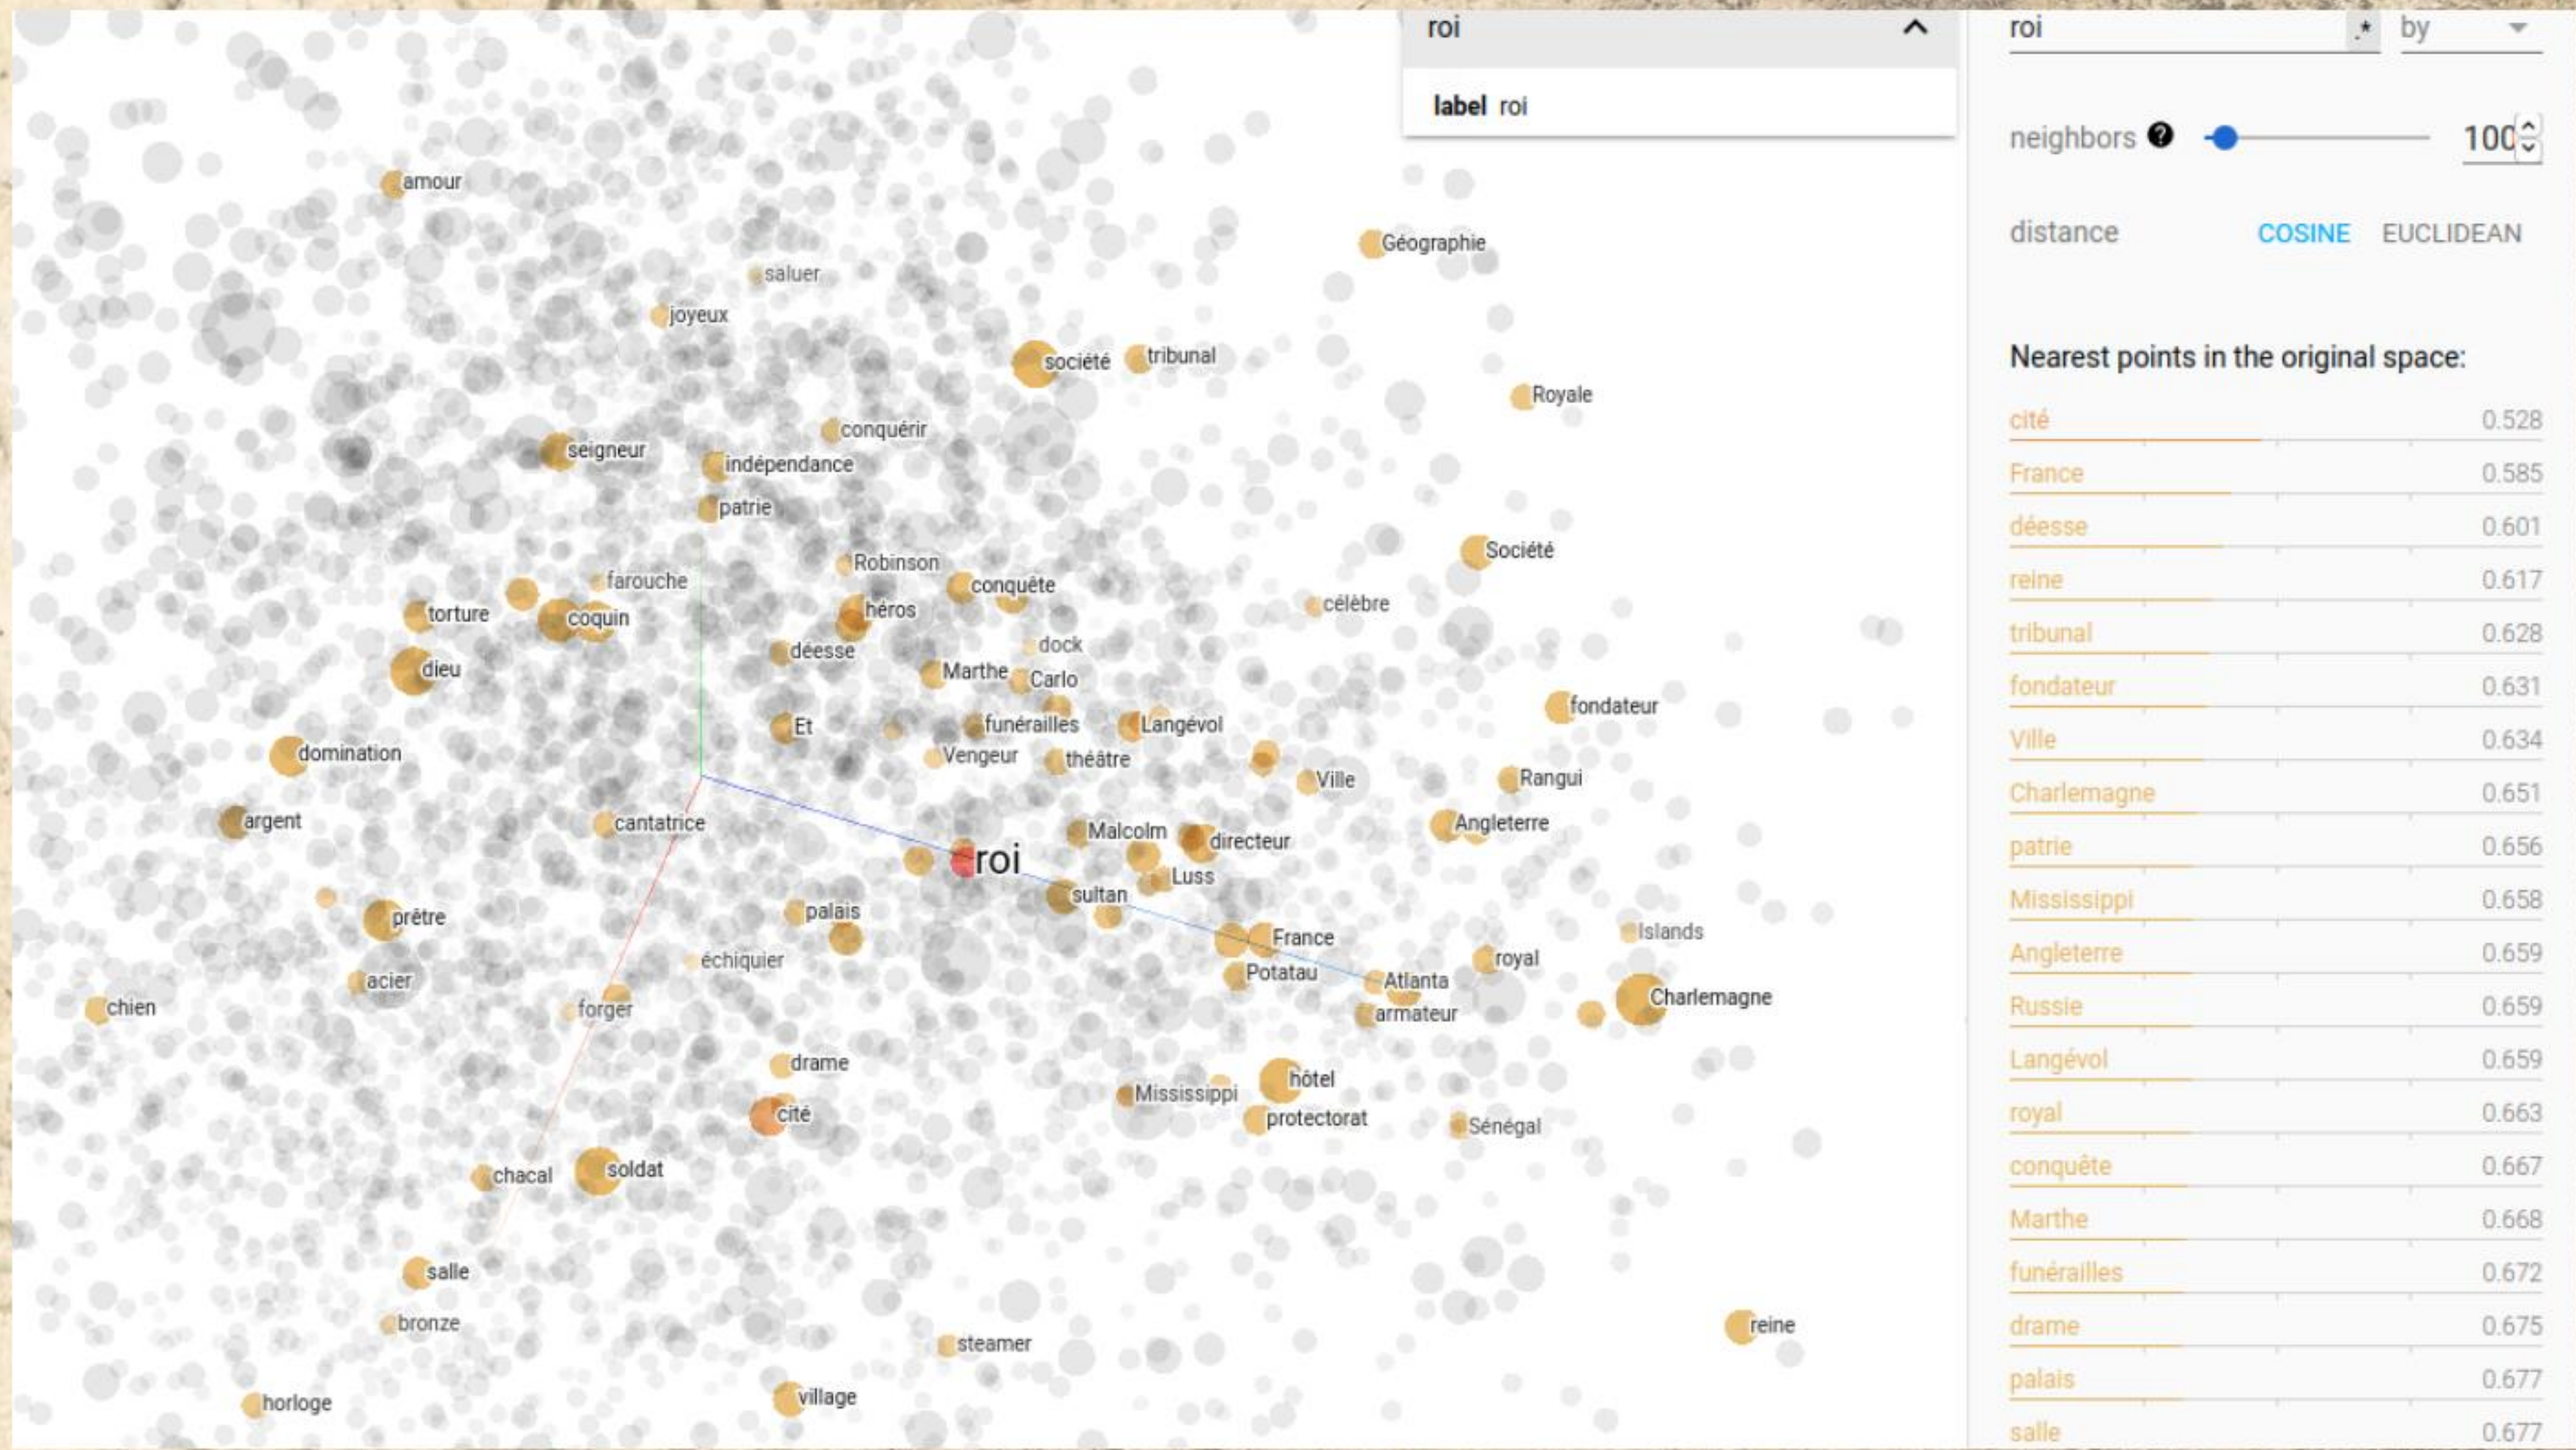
roi

label roi

amour
saluer
joyeux
Géographie
société
tribunal
Royale
conquérir
seigneur
indépendance
patrie
Société
Robinson
farouche
conquête
célèbre
torture
coquin
héros
dock
dieu
déesse
Marthe
Carlo
fondateur
Et
funérailles
Langévol
domination
Vengeur
théâtre
Ville
Rangui
argent
cantatrice
Malcolm
directeur
Angleterre
roi
Luss
sultan
prêtre
palais
France
Islands
échiquier
royal
Potatau
Atlanta
acier
Charlemagne
chien
forger
armateur
drame
hôtel
Mississippi
cité
protectorat
Sénégal
chacal
soldat
salle
bronze
steamer
reine
horloge
village

roi
.*
by

neighbors
100

distance
COSINE
EUCLIDEAN

Nearest points in the original space:

| | |
|---|---|
| cité | 0.528 |
| France | 0.585 |
| déesse | 0.601 |
| reine | 0.617 |
| tribunal | 0.628 |
| fondateur | 0.631 |
| Ville | 0.634 |
| Charlemagne | 0.651 |
| patrie | 0.656 |
| Mississippi | 0.658 |
| Angleterre | 0.659 |
| Russie | 0.659 |
| Langévol | 0.659 |
| royal | 0.663 |
| conquête | 0.667 |
| Marthe | 0.668 |
| funérailles | 0.672 |
| drame | 0.675 |
| palais | 0.677 |
| salle | 0.677 |